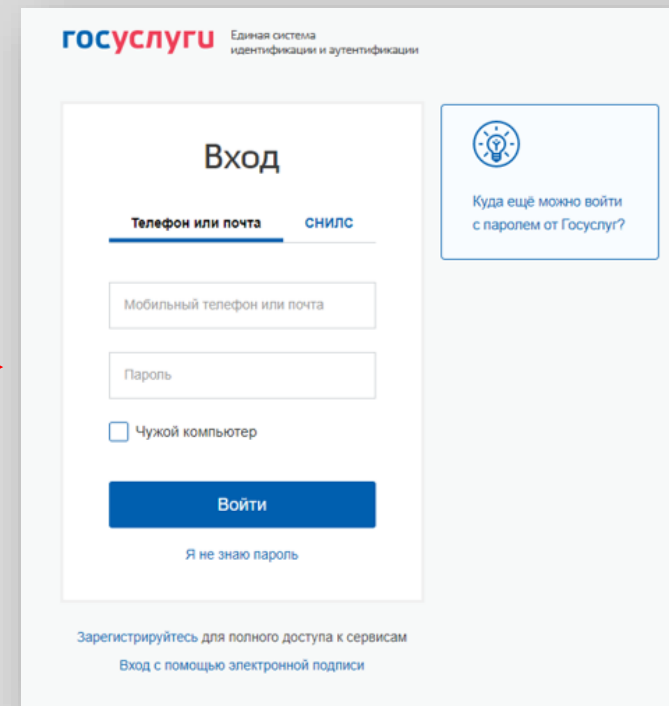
госуслуги Единая система идентификации и аутентификации

Вход

Телефон или почта СНИЛС

Мобильный телефон или почта

Пароль

Чужой компьютер

Войти

Я не знаю пароль

Куда ещё можно войти с паролем от Госуслуг?

Зарегистрируйтесь для полного доступа к сервисам

Вход с помощью электронной подписи